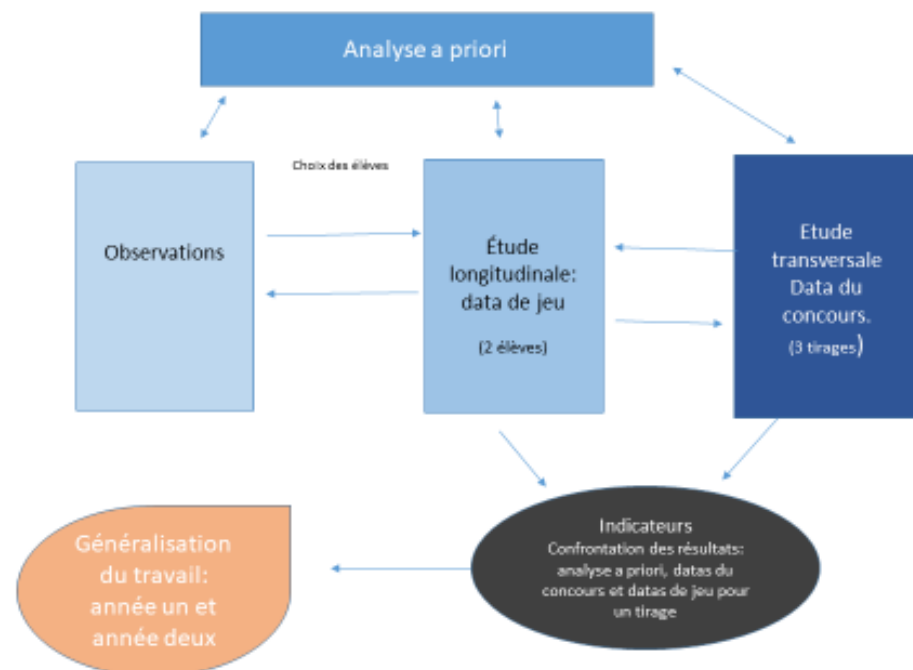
Analyse a priori

Choix des élèves

Observations

Étude longitudinale: data de jeu

(2 élèves)

Etude transversale Data du concours.

(3 tirages)

Indicateurs

Confrontation des résultats: analyse a priori, datas du concours et datas de jeu pour un tirage

Généralisation du travail: année un et année deux